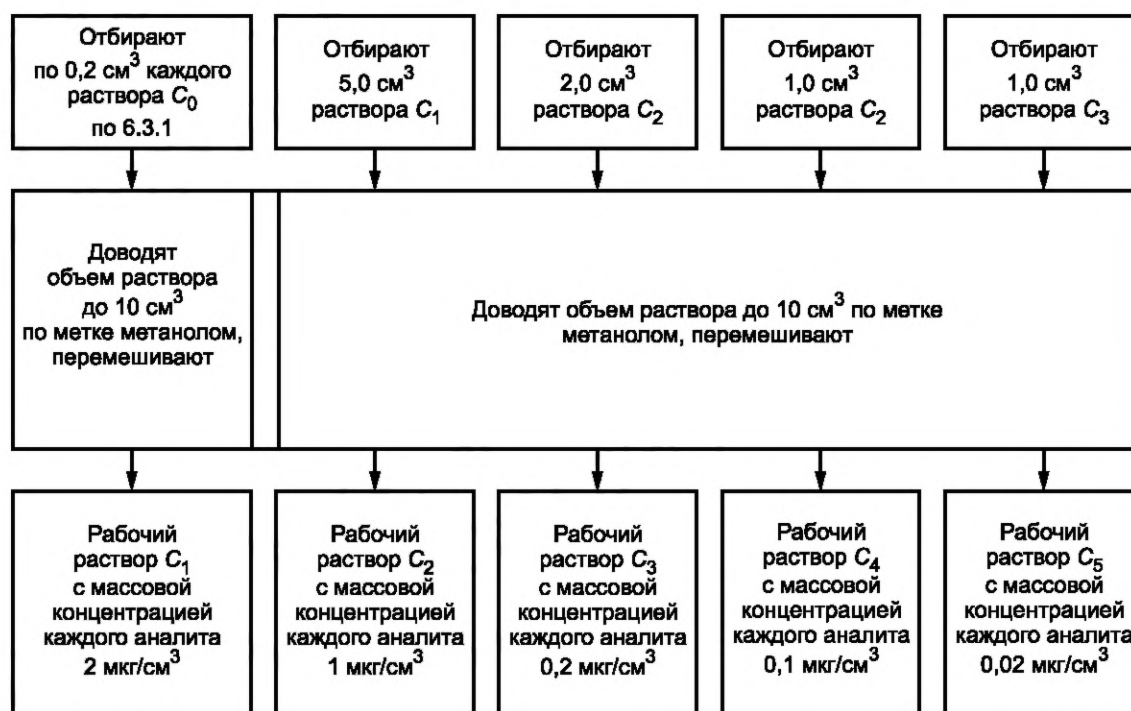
Отбирают по 0,2 см$^3$ каждого раствора $C_0$ по 6.3.1

Отбирают 5,0 см$^3$ раствора $C_1$

Отбирают 2,0 см$^3$ раствора $C_2$

Отбирают 1,0 см$^3$ раствора $C_2$

Отбирают 1,0 см$^3$ раствора $C_3$

Доводят объем раствора до 10 см$^3$ по метке метанолом, перемешивают

Доводят объем раствора до 10 см$^3$ по метке метанолом, перемешивают

Рабочий раствор $C_1$ с массовой концентрацией каждого аналита 2 мкг/см$^3$

Рабочий раствор $C_2$ с массовой концентрацией каждого аналита 1 мкг/см$^3$

Рабочий раствор $C_3$ с массовой концентрацией каждого аналита 0,2 мкг/см$^3$

Рабочий раствор $C_4$ с массовой концентрацией каждого аналита 0,1 мкг/см$^3$

Рабочий раствор $C_5$ с массовой концентрацией каждого аналита 0,02 мкг/см$^3$